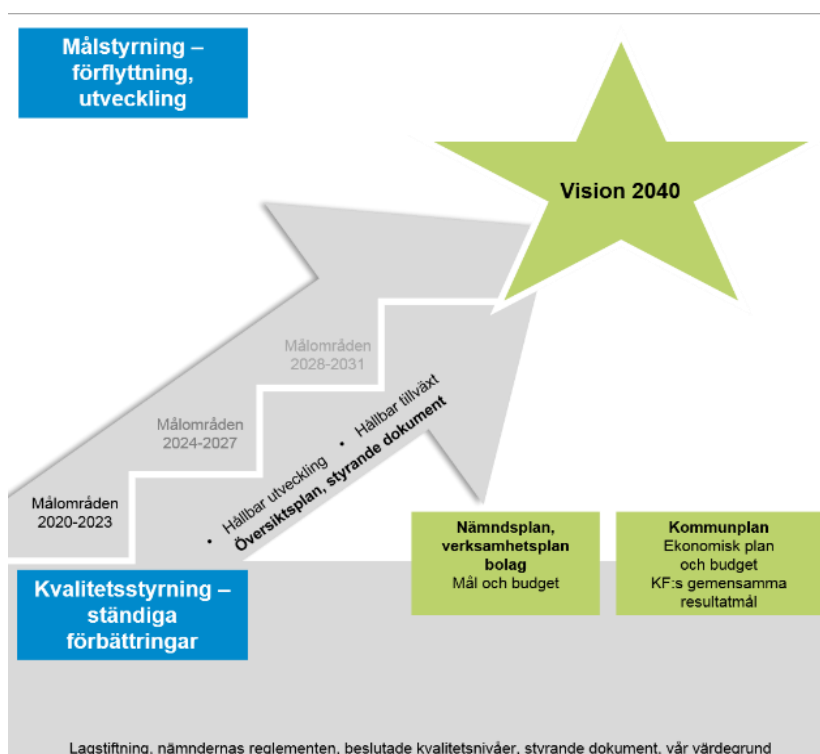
Målstyrning – förflyttning, utveckling

Vision 2040

Målområden 2028-2031

Målområden 2024-2027

Målområden 2020-2023

• Hållbar utveckling • Hållbar tillväxt
Översiktsplan, styrande dokument

Nämndsplan, verksamhetsplan bolag
Mål och budget

Kommunplan
Ekonomisk plan och budget
KF:s gemensamma resultatmål

Kvalitetsstyrning – ständiga förbättringar

Lagstiftning, nämndernas reglementen, beslutade kvalitetsnivåer, styrande dokument, vår värdegrund